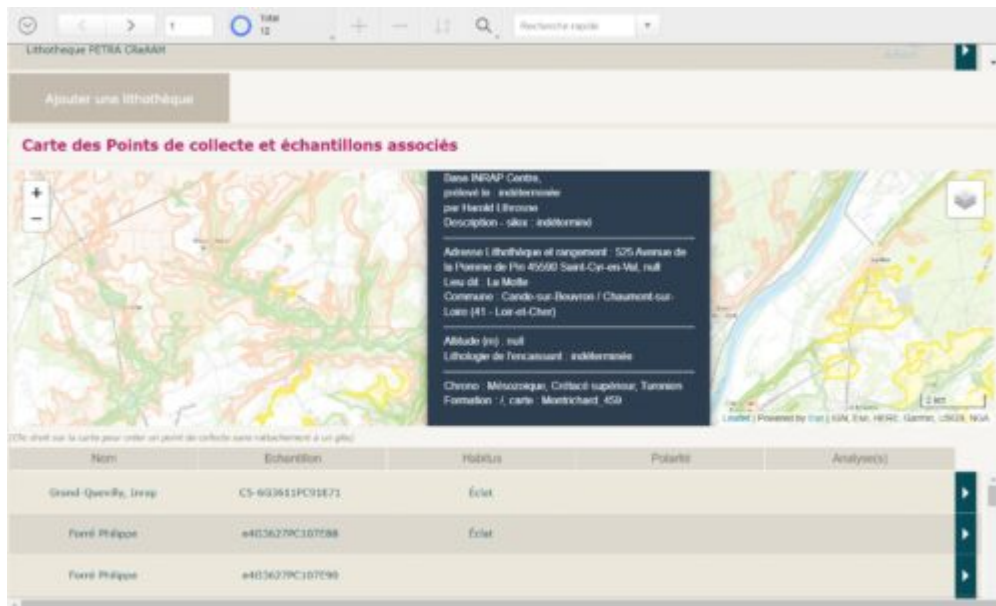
1 Total 12

Recherche rapide

Lithothèque PETRA CHaRAH

Ajouter une lithothèque

Carte des Points de collecte et échantillons associés

+
−

Base INRAP Centre,
prélevé le : indéterminée
par Harold Lthrosne
Description : silex : indéterminé

Adresse Lithothèque et rangement : 525 Avenue de la Pomme de Pin 45590 Saint-Cyr-en-Val, null
Lieu dit : La Motte
Commune : Candé-sur-Beuvron / Chaumont-sur-Loire (41 - Loir-et-Cher)

Altitude (m) : null
Lithologie de l'encaissant : indéterminée

Chrono : Mésozoïque, Crétacé supérieur, Turonien
Formation : /, carte : Montrichard_459

2 km
Leaflet | Powered by Esri | IGN, Esri, HERE, Garmin, USGS, NGA

(Clic droit sur la carte pour créer un point de collecte sans rattachement à un gîte)

| Nom | Echantillon | Habitus | Polarité | Analyse(s) |
|---|---|---|---|---|
| Grand-Quevilly, Inrap | CS-603611PC91871 | Éclat | | |
| Forré Philippe | e403627PC107E88 | Éclat | | |
| Forré Philippe | e403627PC107E90 | | | |